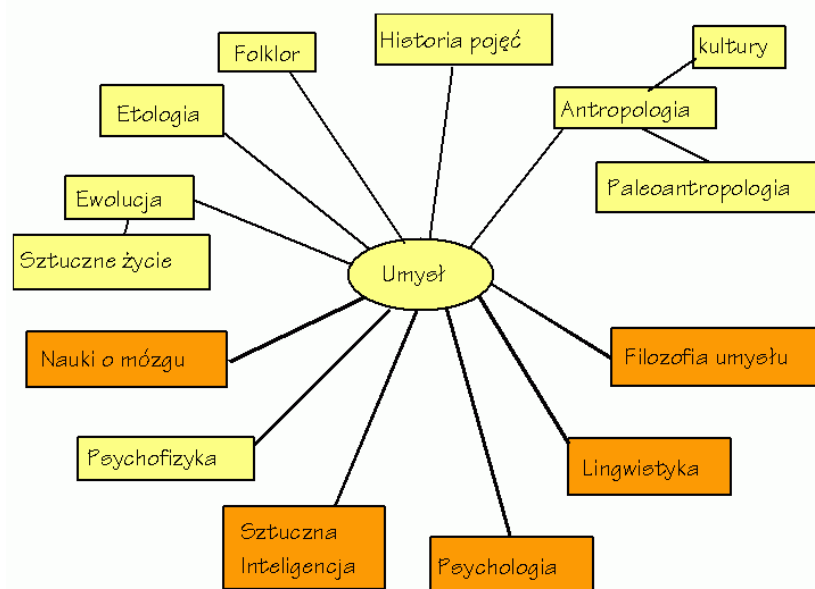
Folklor

Historia pojęć

kultury

Etologia

Antropologia

Paleoantropologia

Ewolucja

Sztuczne życie

Umysł

Nauki o mózgu

Filozofia umysłu

Psychofizyka

Lingwistyka

Sztuczna Inteligencja

Psychologia